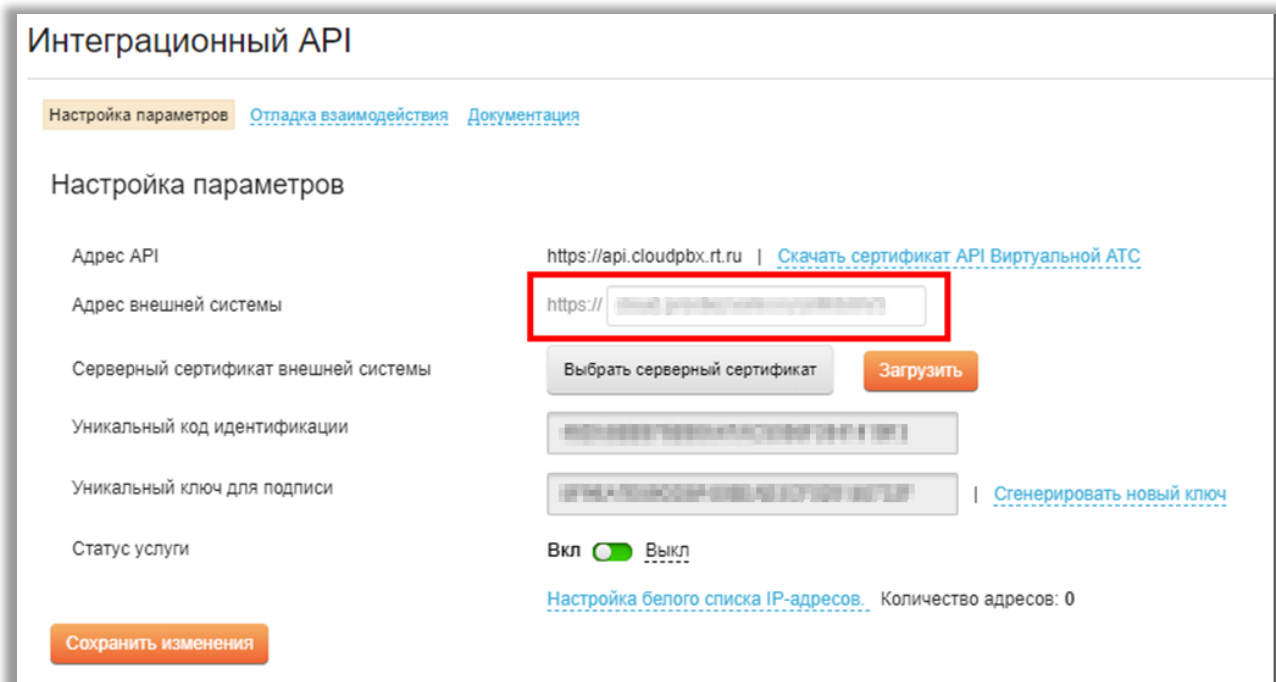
Интеграционный API

Настройка параметров Отладка взаимодействия Документация

Настройка параметров

Адрес API https://api.cloudpbx.rt.ru | Скачать сертификат API Виртуальной АТС

Адрес внешней системы https:// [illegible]

Серверный сертификат внешней системы Выбрать серверный сертификат Загрузить

Уникальный код идентификации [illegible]

Уникальный ключ для подписи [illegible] | Сгенерировать новый ключ

Статус услуги Вкл Выкл

Настройка белого списка IP-адресов. Количество адресов: 0

Сохранить изменения